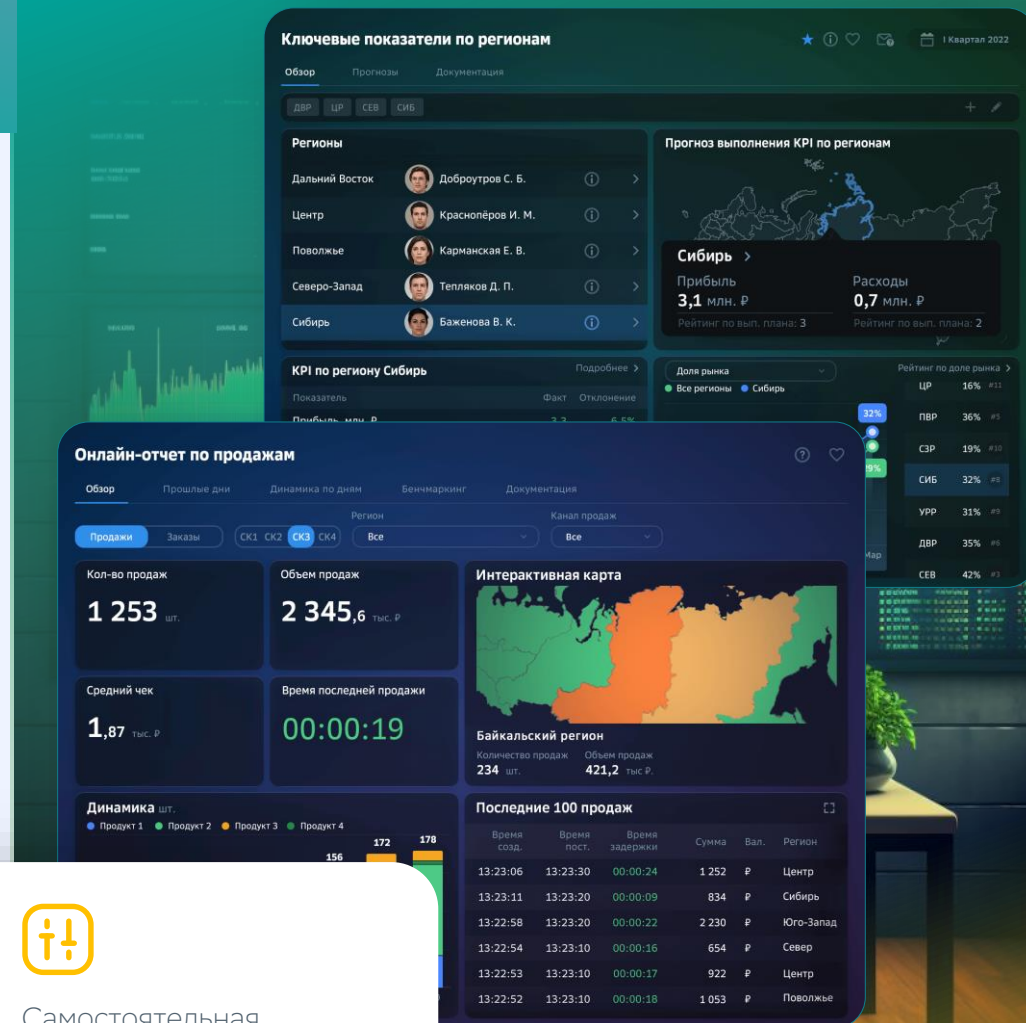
Ключевые показатели по регионам
I Квартал 2022
Обзор Прогнозы Документация
ДВР ЦР СЕВ СИБ

Регионы
Дальний Восток Доброутров С. Б.
Центр Краснопёров И. М.
Поволжье Карманская Е. В.
Северо-Запад Тепляков Д. П.
Сибирь Баженова В. К.

Прогноз выполнения KPI по регионам
Сибирь >
Прибыль
3,1 млн. ₽
Рейтинг по вып. плана: 3
Расходы
0,7 млн. ₽
Рейтинг по вып. плана: 2

KPI по региону Сибирь
Подробнее >
Показатель Факт Отклонение
Прибыль, млн. ₽

Доля рынка
● Все регионы ● Сибирь
Рейтинг по доле рынка >
| | | |
|---|---|---|
| ЦР | 16% | #11 |
| ПВР | 36% | #5 |
| СЗР | 19% | #10 |
| СИБ | 32% | #8 |
| УРР | 31% | #9 |
| ДВР | 35% | #6 |
| СЕВ | 42% | #3 |
32%
19%
Мар

Онлайн-отчет по продажам
Обзор Прошлые дни Динамика по дням Бенчмаркинг Документация
Продажи Заказы
СК1 СК2 СК3 СК4
Регион
Все
Канал продаж
Все

Кол-во продаж
1 253 шт.
Объем продаж
2 345,6 тыс. ₽
Средний чек
1,87 тыс. ₽
Время последней продажи
00:00:19

Интерактивная карта
Байкальский регион
Количество продаж
234 шт.
Объем продаж
421,2 тыс ₽.

Динамика шт.
● Продукт 1 ● Продукт 2 ● Продукт 3 ● Продукт 4
156 172 178

Последние 100 продаж
| Время созд. | Время пост. | Время задержки | Сумма | Вал. | Регион |
|---|---|---|---|---|---|
| 13:23:06 | 13:23:30 | 00:00:24 | 1 252 | ₽ | Центр |
| 13:23:11 | 13:23:20 | 00:00:09 | 834 | ₽ | Сибирь |
| 13:22:58 | 13:23:20 | 00:00:22 | 2 230 | ₽ | Юго-Запад |
| 13:22:54 | 13:23:10 | 00:00:16 | 654 | ₽ | Север |
| 13:22:53 | 13:23:10 | 00:00:17 | 922 | ₽ | Центр |
| 13:22:52 | 13:23:10 | 00:00:18 | 1 053 | ₽ | Поволжье |

Самостоятельная